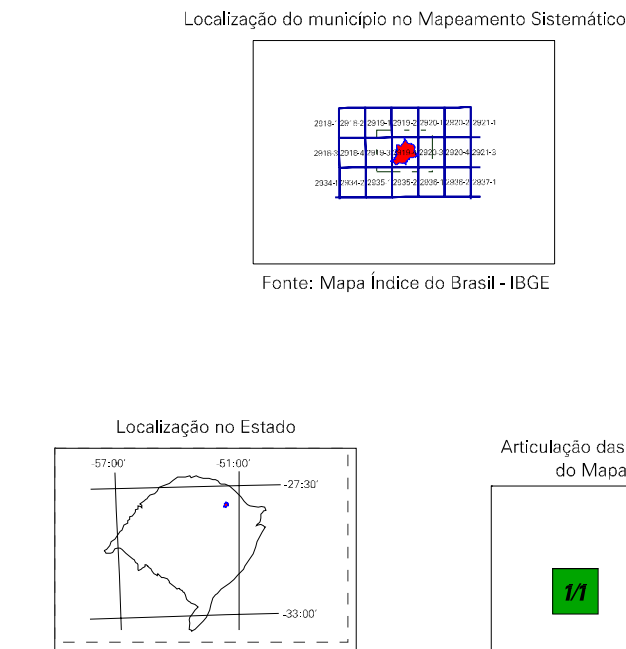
Localização do município no Mapeamento Sistemático

2918-1 2918-2 2919-1 2919-2 2920-1 2920-2 2921-1
2918-3 2918-4 2919-3 2919-4 2920-3 2920-4 2921-3
2934-1 2934-2 2935-1 2935-2 2936-1 2936-2 2937-1

Fonte: Mapa Índice do Brasil - IBGE

Localização no Estado

-57:00'
-51:00'
-27:30'
-33:00'

Articulação das
do Mapa

1/1